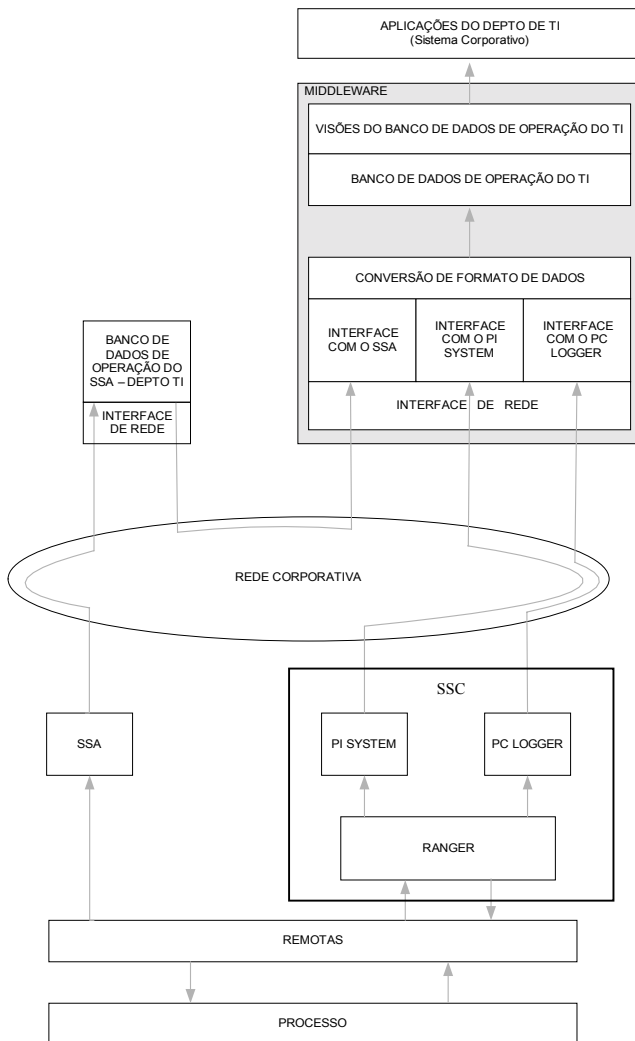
APLICAÇÕES DO DEPTO DE TI
(Sistema Corporativo)

MIDDLEWARE

VISÕES DO BANCO DE DADOS DE OPERAÇÃO DO TI

BANCO DE DADOS DE OPERAÇÃO DO TI

CONVERSÃO DE FORMATO DE DADOS

INTERFACE COM O SSA

INTERFACE COM O PI SYSTEM

INTERFACE COM O PC LOGGER

INTERFACE DE REDE

BANCO DE DADOS DE OPERAÇÃO DO SSA – DEPTO TI

INTERFACE DE REDE

REDE CORPORATIVA

SSC

SSA

PI SYSTEM

PC LOGGER

RANGER

REMOTAS

PROCESSO